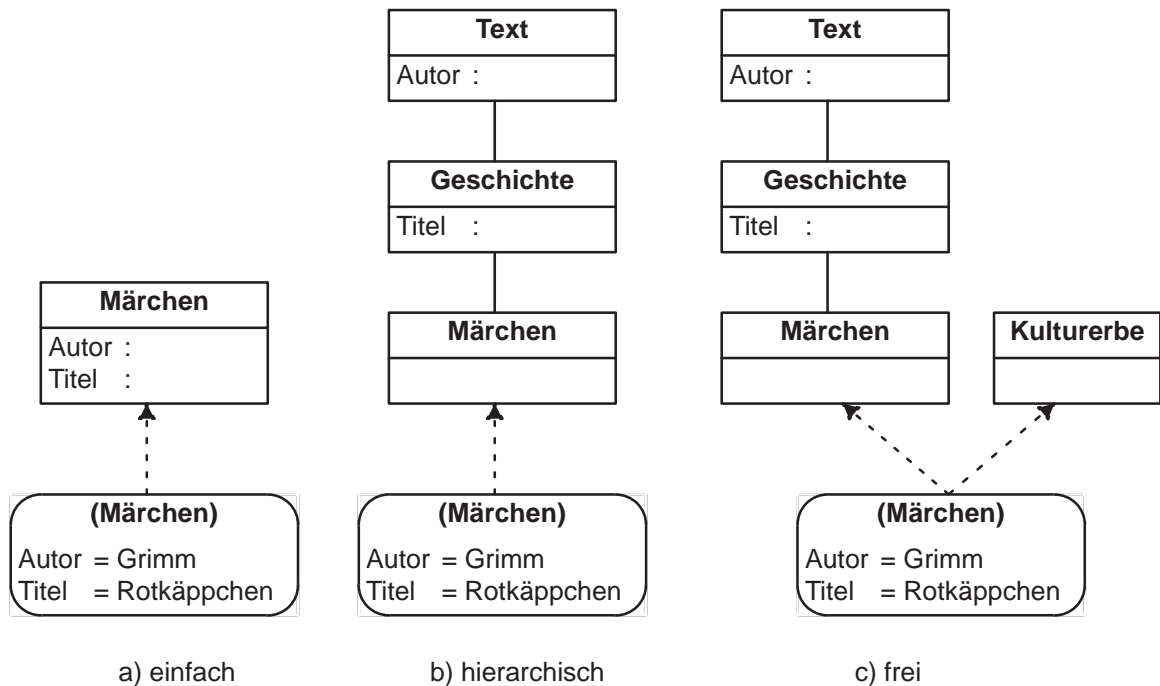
Märchen
Autor :
Titel :

(Märchen)
Autor = Grimm
Titel = Rotkäppchen

a) einfach

Text
Autor :

Geschichte
Titel :

Märchen

(Märchen)
Autor = Grimm
Titel = Rotkäppchen

b) hierarchisch

Text
Autor :

Geschichte
Titel :

Märchen

Kulturerbe

(Märchen)
Autor = Grimm
Titel = Rotkäppchen

c) frei